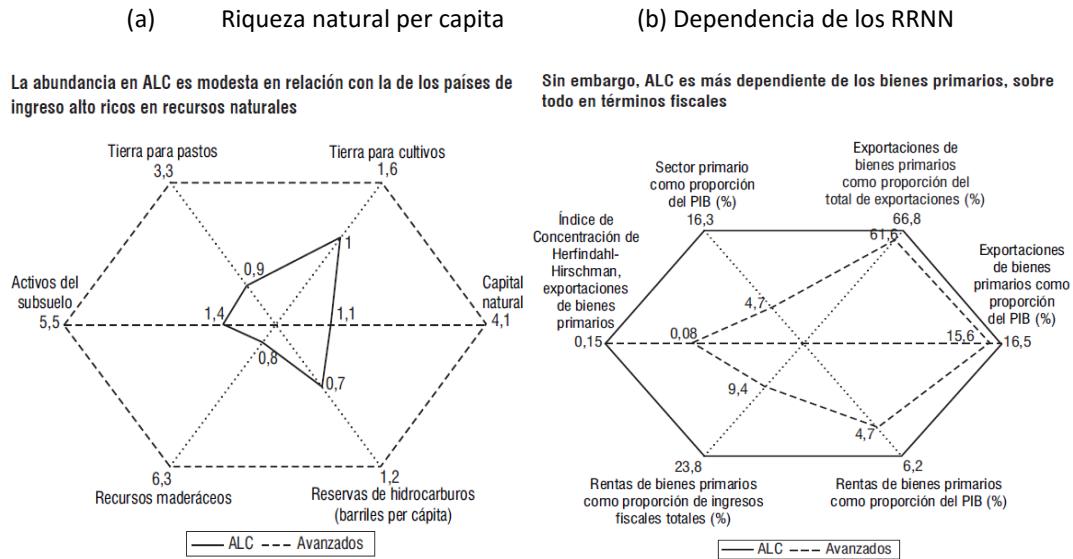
(a) Riqueza natural per capita

(b) Dependencia de los RRNN

La abundancia en ALC es modesta en relación con la de los países de ingreso alto ricos en recursos naturales

Tierra para pastos
3,3
Tierra para cultivos
1,6
1
0,9
Activos del subsuelo
5,5
1,4
1,1
Capital natural
4,1
0,8
0,7
6,3
Recursos maderáceos
1,2
Reservas de hidrocarburos (barriles per cápita)

— ALC - - - Avanzados

Sin embargo, ALC es más dependiente de los bienes primarios, sobre todo en términos fiscales

Sector primario como proporción del PIB (%)
16,3
Exportaciones de bienes primarios como proporción del total de exportaciones (%)
66,8
61,6
Índice de Concentración de Herfindahl-Hirschman, exportaciones de bienes primarios
0,15
0,08
4,7
Exportaciones de bienes primarios como proporción del PIB (%)
15,6
16,5
9,4
4,7
23,8
Rentas de bienes primarios como proporción de ingresos fiscales totales (%)
6,2
Rentas de bienes primarios como proporción del PIB (%)

— ALC - - - Avanzados